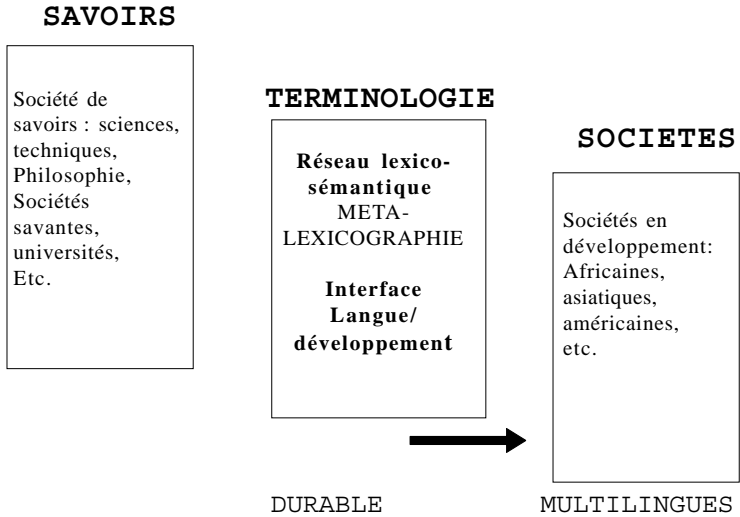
SAVOIRS

Société de savoirs : sciences, techniques, Philosophie, Sociétés savantes, universités, Etc.

TERMINOLOGIE

Réseau lexico-sémantique
META-LEXICOGRAPHIE

Interface Langue/ développement

SOCIETES

Sociétés en développement: Africaines, asiatiques, américaines, etc.

DURABLE

MULTILINGUES